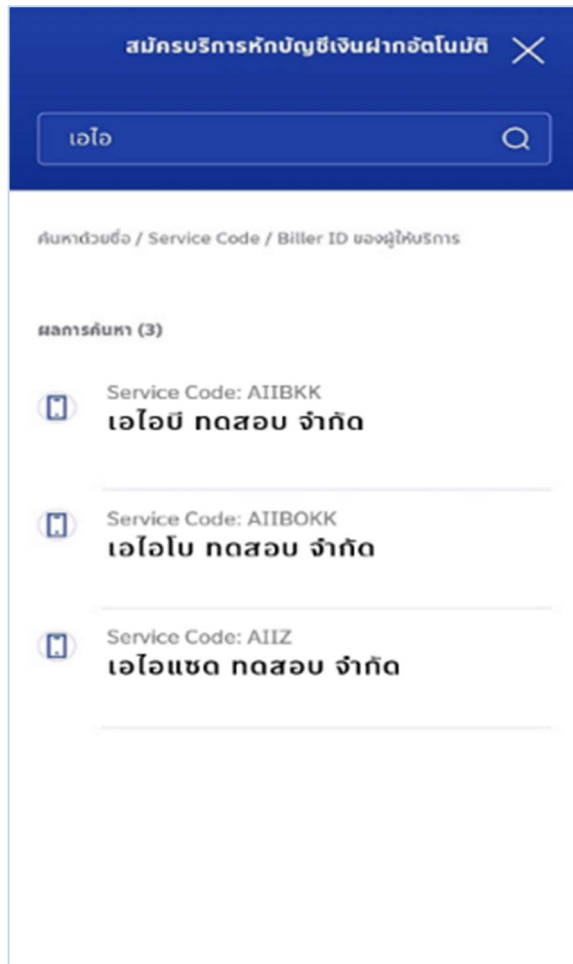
สมัครบริการหักบัญชีเงินฝากอัตโนมัติ

เอไอ

ค้นหาด้วยชื่อ / Service Code / Biller ID ของผู้ให้บริการ

ผลการค้นหา (3)

Service Code: AIIBKK
เอไอบี ทดสอบ จำกัด

Service Code: AIIBOKK
เอไอโบ ทดสอบ จำกัด

Service Code: AIIZ
เอไอแซด ทดสอบ จำกัด